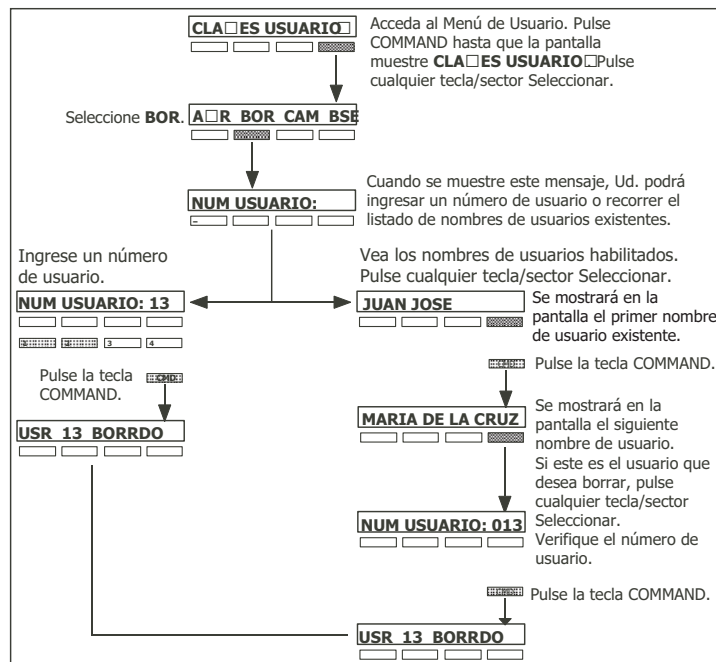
CLA□ES USUARIO□

Acceda al Menú de Usuario. Pulse COMMAND hasta que la pantalla muestre **CLA□ES USUARIO□**Pulse cualquier tecla/sector Seleccionar.

Seleccione **BOR**.

A□R BOR CAM BSE

NUM USUARIO:

Cuando se muestre este mensaje, Ud. podrá ingresar un número de usuario o recorrer el listado de nombres de usuarios existentes.

Ingrese un número de usuario.

NUM USUARIO: 13

1 3 3 4

Pulse la tecla COMMAND.

CMD

USR 13 BORRDO

Vea los nombres de usuarios habilitados. Pulse cualquier tecla/sector Seleccionar.

JUAN JOSE

Se mostrará en la pantalla el primer nombre de usuario existente.

Pulse la tecla COMMAND.

MARIA DE LA CRUZ

Se mostrará en la pantalla el siguiente nombre de usuario. Si este es el usuario que desea borrar, pulse cualquier tecla/sector Seleccionar. Verifique el número de usuario.

NUM USUARIO: 013

Pulse la tecla COMMAND.

USR 13 BORRDO